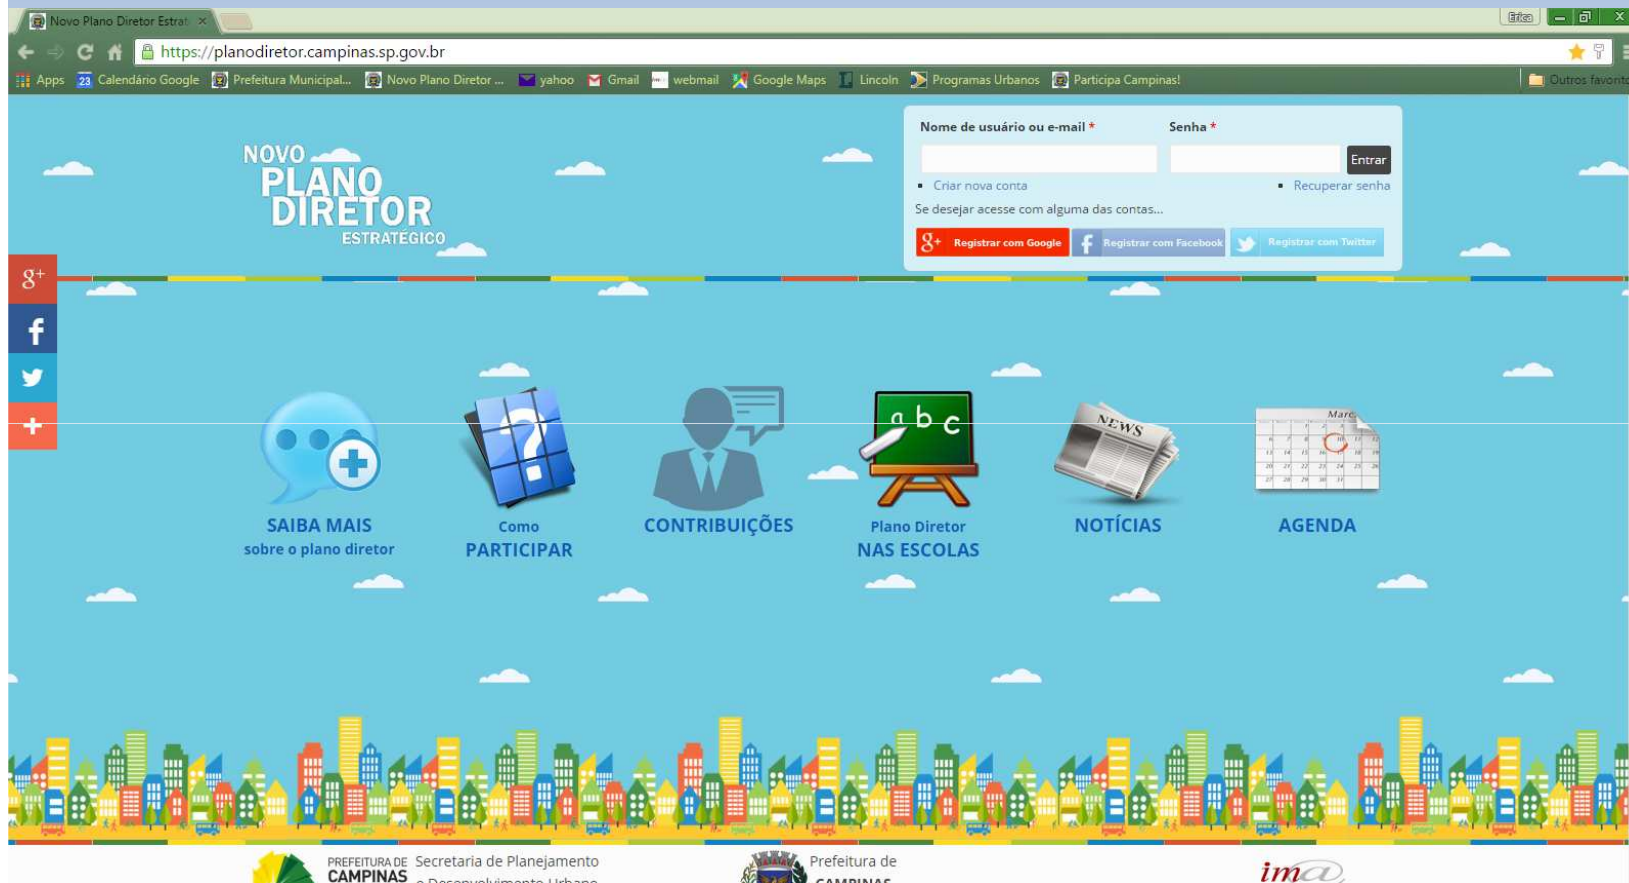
Novo Plano Diretor Estrat

Érica

https://planodiretor.campinas.sp.gov.br

Apps Calendário Google Prefeitura Municipal... Novo Plano Diretor ... yahoo Gmail webmail Google Maps Lincoln Programas Urbanos Participa Campinas! Outros favoritos

NOVO PLANO DIRETOR ESTRATÉGICO

Nome de usuário ou e-mail *

Senha *

Entrar

Criar nova conta

Recuperar senha

Se desejar acesse com alguma das contas...

Registrar com Google

Registrar com Facebook

Registrar com Twitter

NEWS

Marc

SAIBA MAIS
sobre o plano diretor

Como
PARTICIPAR

CONTRIBUIÇÕES

Plano Diretor
NAS ESCOLAS

NOTÍCIAS

AGENDA

PREFEITURA DE CAMPINAS Secretaria de Planejamento e Desenvolvimento Urbano

Prefeitura de CAMPINAS

ima